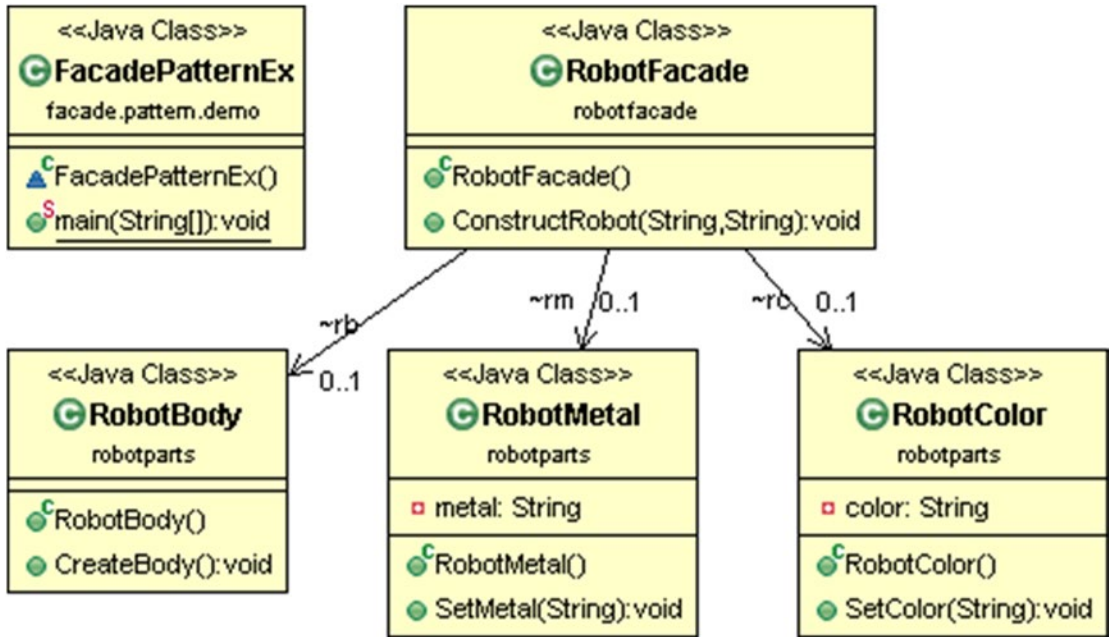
<<Java Class>>
FacadePatternEx
facade.pattern.demo

FacadePatternEx()
main(String[]):void

<<Java Class>>
RobotFacade
robotfacade

RobotFacade()
ConstructRobot(String,String):void

~rb 0..1

~rm 0..1

~rc 0..1

<<Java Class>>
RobotBody
robotparts

RobotBody()
CreateBody():void

<<Java Class>>
RobotMetal
robotparts

metal: String

RobotMetal()
SetMetal(String):void

<<Java Class>>
RobotColor
robotparts

color: String

RobotColor()
SetColor(String):void